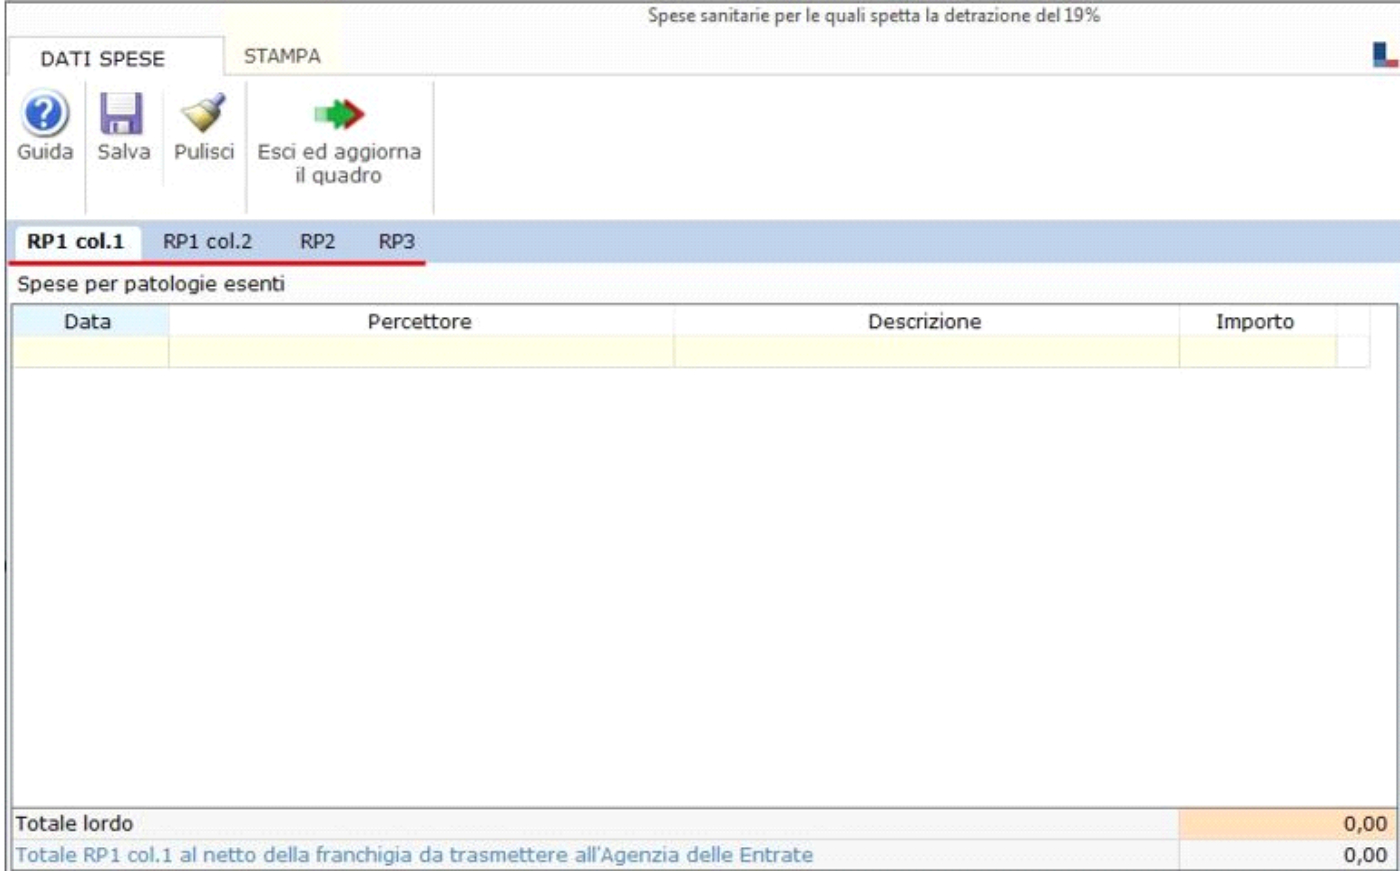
Spese sanitarie per le quali spetta la detrazione del 19%

DATI SPESE
STAMPA

Guida
Salva
Pulisci
Esci ed aggiorna il quadro

RP1 col.1
RP1 col.2
RP2
RP3

Spese per patologie esenti

| Data | Percettore | Descrizione | Importo |
|---|---|---|---|
| | | | |

Totale lordo 0,00
Totale RP1 col.1 al netto della franchigia da trasmettere all'Agenzia delle Entrate 0,00